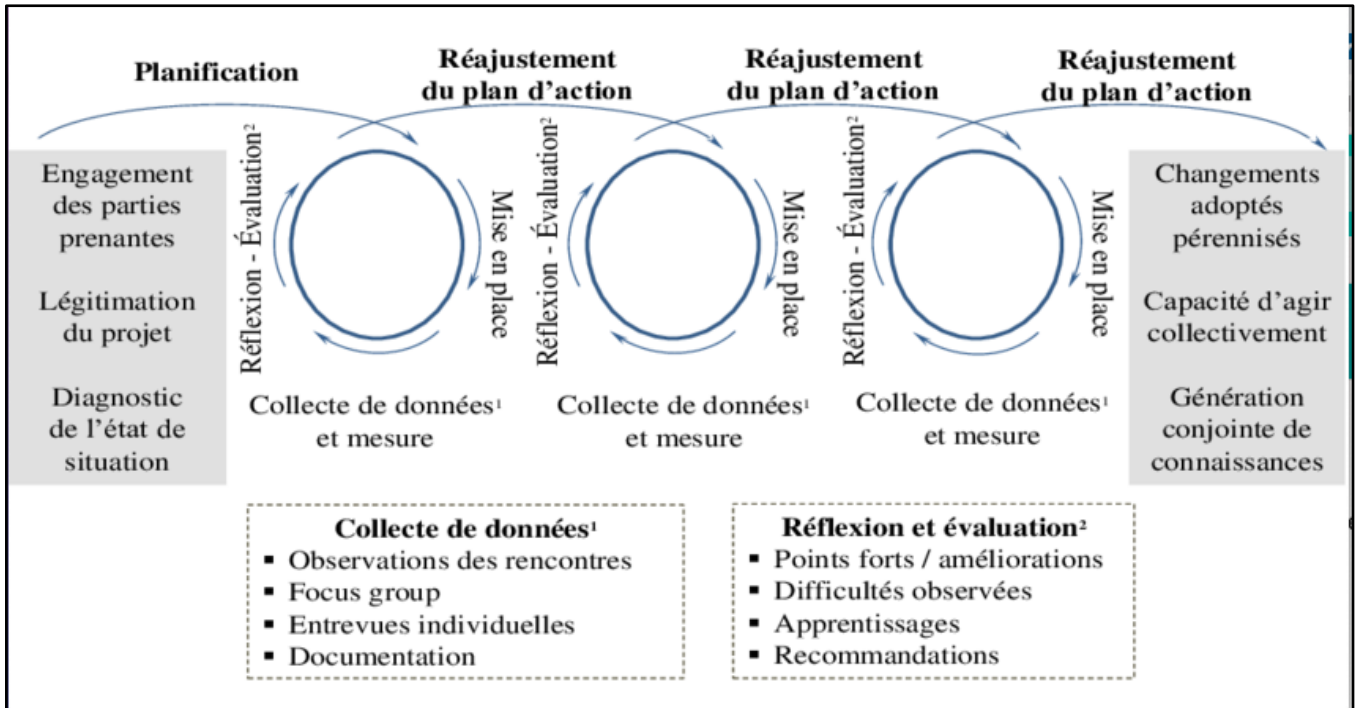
Planification

Réajustement du plan d'action

Réajustement du plan d'action

Réajustement du plan d'action

Engagement des parties prenantes

Légitimation du projet

Diagnostic de l'état de situation

Réflexion - Évaluation²

Mise en place

Collecte de données¹ et mesure

Réflexion - Évaluation²

Mise en place

Collecte de données¹ et mesure

Réflexion - Évaluation²

Mise en place

Collecte de données¹ et mesure

Changements adoptés pérennisés

Capacité d'agir collectivement

Génération conjointe de connaissances

Collecte de données¹
▪ Observations des rencontres
▪ Focus group
▪ Entrevues individuelles
▪ Documentation

Réflexion et évaluation²
▪ Points forts / améliorations
▪ Difficultés observées
▪ Apprentissages
▪ Recommandations